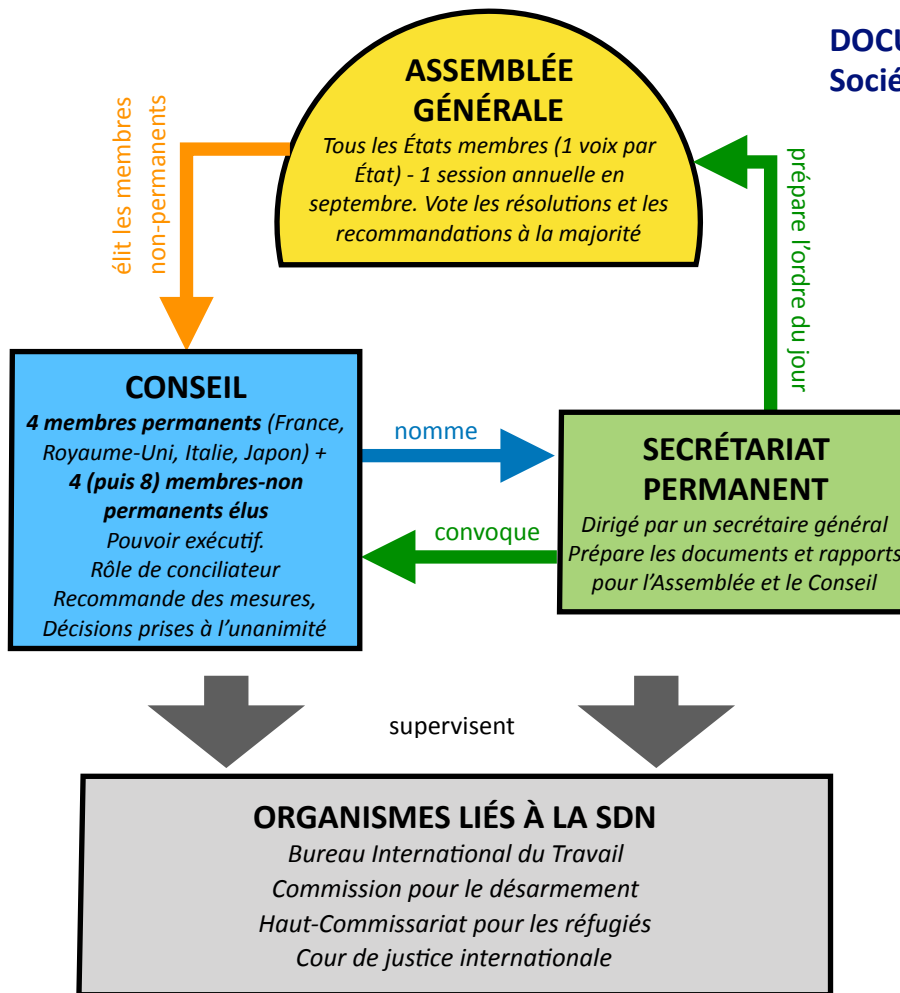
DOCU
Socié

ASSEMBLÉE GÉNÉRALE
Tous les États membres (1 voix par État) - 1 session annuelle en septembre. Vote les résolutions et les recommandations à la majorité

élit les membres non-permanents

prépare l'ordre du jour

CONSEIL
4 membres permanents (France, Royaume-Uni, Italie, Japon) + 4 (puis 8) membres-non permanents élus
Pouvoir exécutif.
Rôle de conciliateur
Recommande des mesures,
Décisions prises à l'unanimité

nomme

convoque

SECRÉTARIAT PERMANENT
Dirigé par un secrétaire général
Prépare les documents et rapports
pour l'Assemblée et le Conseil

supervisent

ORGANISMES LIÉS À LA SDN
Bureau International du Travail
Commission pour le désarmement
Haut-Commissariat pour les réfugiés
Cour de justice internationale